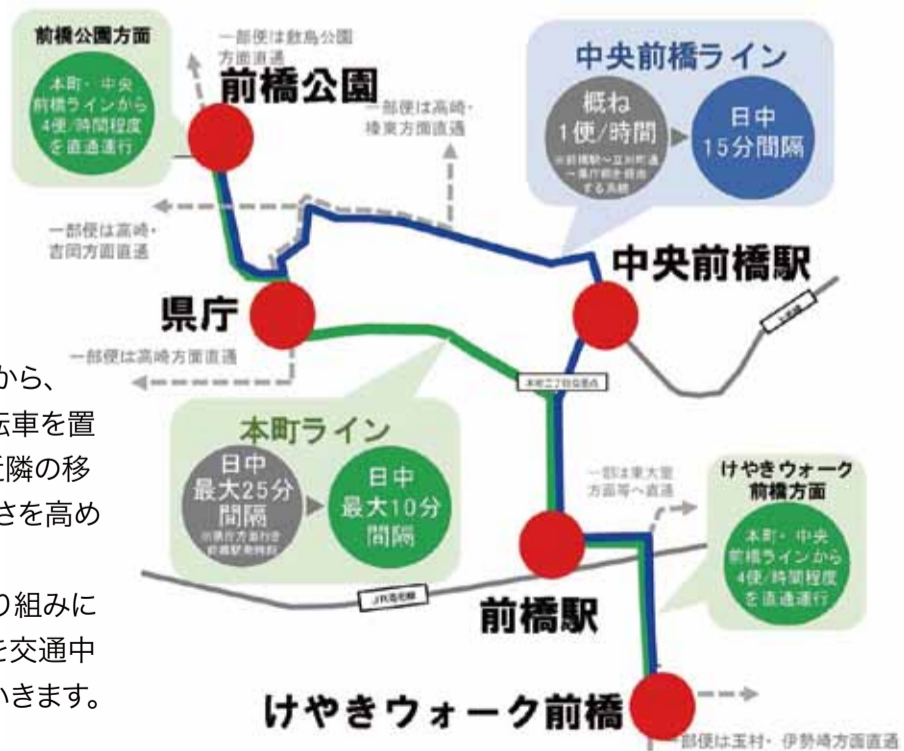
前橋公園方面

本町・中央前橋ラインから4便/時間程度を直通運行

一部便は敷島公園方面直通

前橋公園

一部便は高崎・榛東方面直通

中央前橋ライン

概ね1便/時間

※前橋駅～江川町通～県庁前を経由する系統

日中15分間隔

一部便は高崎・吉岡方面直通

中央前橋駅

県庁

一部便は高崎方面直通

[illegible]

本町二丁目交差点

から、

転車を置

近隣の移

さを高め

本町ライン

日中最大25分間隔

※県庁方面行き前橋駅発時刻

日中最大10分間隔

一部は東大室方面等へ直通

けやきウォーク前橋方面

本町・中央前橋ラインから4便/時間程度を直通運行

り組みに

を交通中

いきます。

JR両毛線

前橋駅

けやきウォーク前橋

一部便は玉村・伊勢崎方面直通